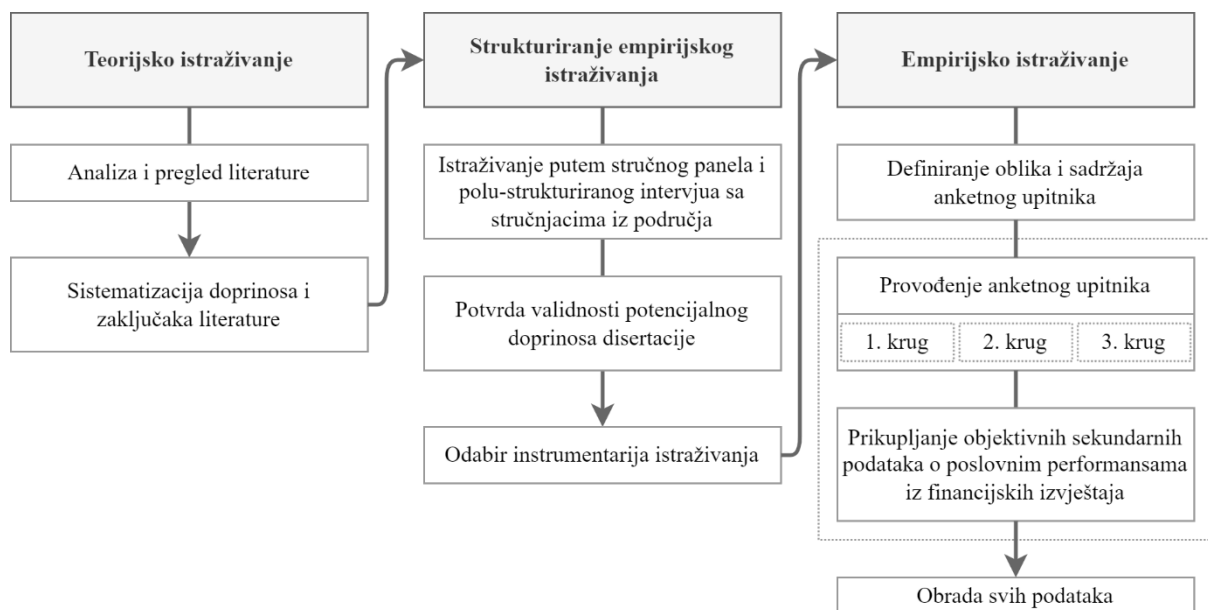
Teorijsko istraživanje

Analiza i pregled literature

Sistematizacija doprinosa i zaključaka literature

Strukturiranje empirijskog istraživanja

Istraživanje putem stručnog panela i polu-strukturiranog intervjua sa stručnjacima iz područja

Potvrda validnosti potencijalnog doprinosa disertacije

Odabir instrumentarija istraživanja

Empirijsko istraživanje

Definiranje oblika i sadržaja anketnog upitnika

Provođenje anketnog upitnika

1. krug

2. krug

3. krug

Prikupljanje objektivnih sekundarnih podataka o poslovnim performansama iz financijskih izvještaja

Obrada svih podataka